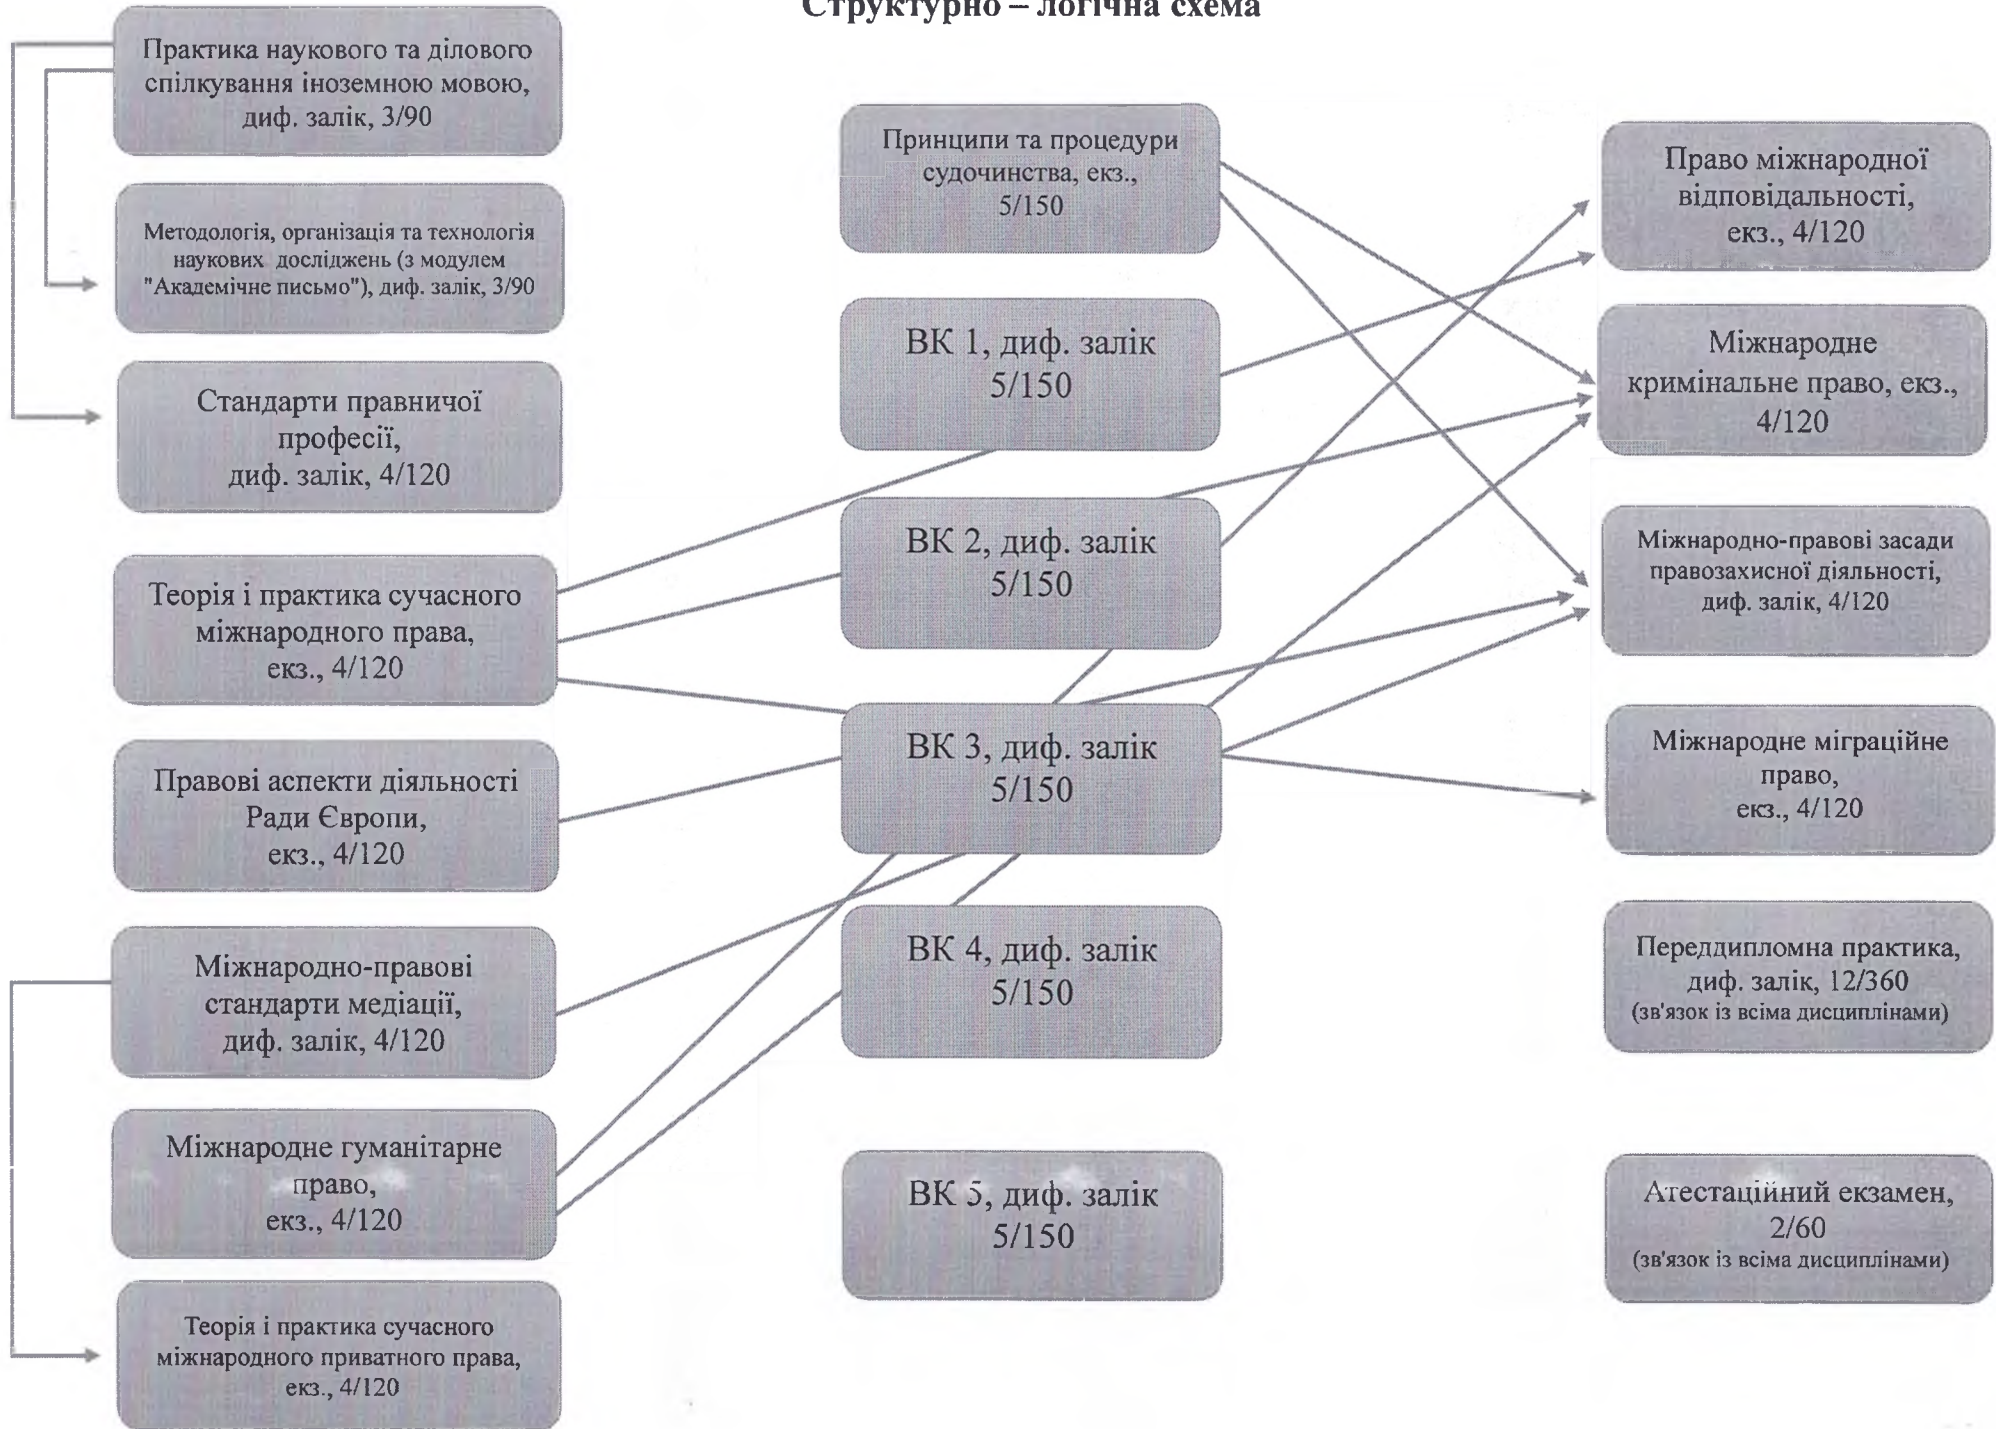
Структурно – логічна схема

Практика наукового та ділового спілкування іноземною мовою, диф. залік, 3/90

Методологія, організація та технологія наукових досліджень (з модулем "Академічне письмо"), диф. залік, 3/90

Стандарти правничої професії, диф. залік, 4/120

Теорія і практика сучасного міжнародного права, екз., 4/120

Правові аспекти діяльності Ради Європи, екз., 4/120

Міжнародно-правові стандарти медіації, диф. залік, 4/120

Міжнародне гуманітарне право, екз., 4/120

Теорія і практика сучасного міжнародного приватного права, екз., 4/120

Принципи та процедури судочинства, екз., 5/150

ВК 1, диф. залік 5/150

ВК 2, диф. залік 5/150

ВК 3, диф. залік 5/150

ВК 4, диф. залік 5/150

ВК 5, диф. залік 5/150

Право міжнародної відповідальності, екз., 4/120

Міжнародне кримінальне право, екз., 4/120

Міжнародно-правові засади правозахисної діяльності, диф. залік, 4/120

Міжнародне міграційне право, екз., 4/120

Переддипломна практика, диф. залік, 12/360 (зв'язок із всіма дисциплінами)

Атестаційний екзамен, 2/60 (зв'язок із всіма дисциплінами)